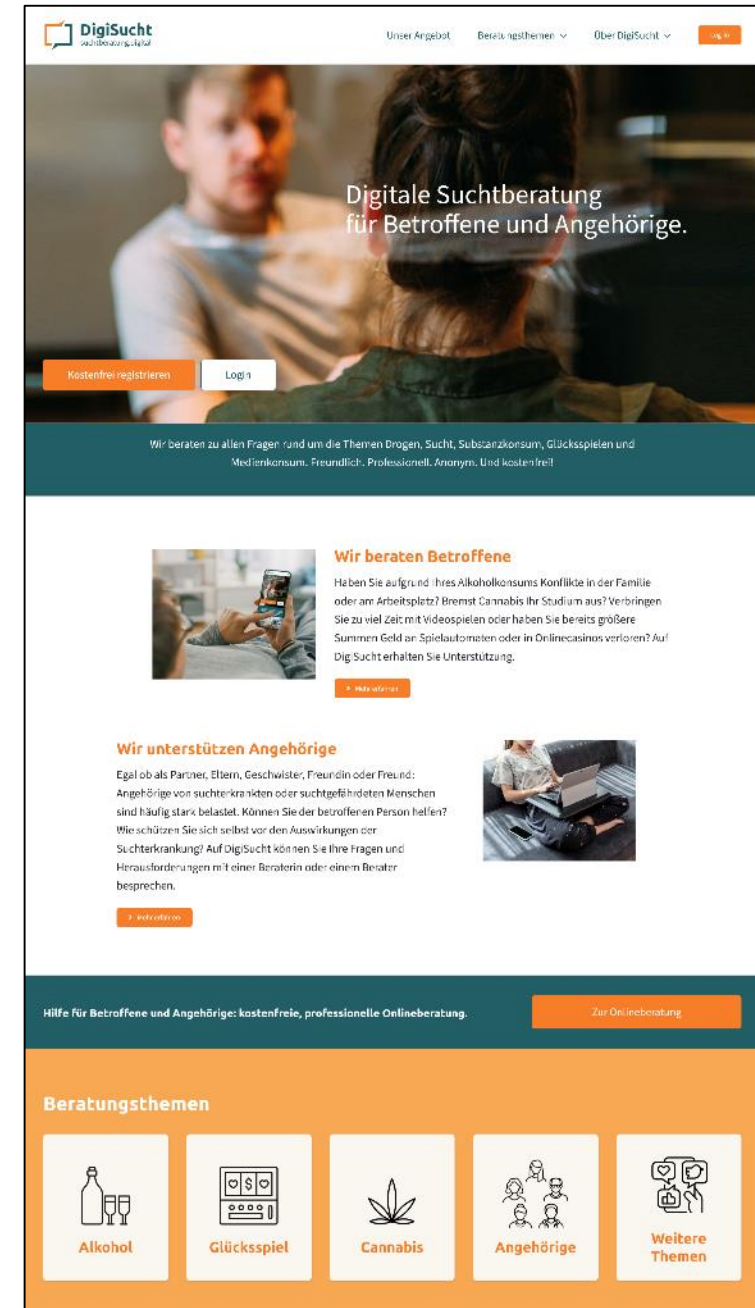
DigiSucht
suchtberatung.digital

Unser Angebot Beratungsthemen Über DigiSucht Log in

Digitale Suchtberatung für Betroffene und Angehörige.

Kostenfrei registrieren Login

Wir beraten zu allen Fragen rund um die Themen Drogen, Sucht, Substanzkonsum, Glücksspielen und Medienkonsum. Freundlich. Professionell. Anonym. Und kostenfrei!

Wir beraten Betroffene

Haben Sie aufgrund Ihres Alkoholkonsums Konflikte in der Familie oder am Arbeitsplatz? Bremst Cannabis Ihr Studium aus? Verbringen Sie zu viel Zeit mit Videospielen oder haben Sie bereits größere Summen Geld an Spielautomaten oder in Onlinecasinos verloren? Auf DigiSucht erhalten Sie Unterstützung.

Mehr erfahren

Wir unterstützen Angehörige

Egal ob als Partner, Eltern, Geschwister, Freundin oder Freund: Angehörige von suchterkrankten oder suchtgefährdeten Menschen sind häufig stark belastet. Können Sie der betroffenen Person helfen? Wie schützen Sie sich selbst vor den Auswirkungen der Suchterkrankung? Auf DigiSucht können Sie Ihre Fragen und Herausforderungen mit einer Beraterin oder einem Berater besprechen.

Mehr erfahren

Hilfe für Betroffene und Angehörige: kostenfreie, professionelle Onlineberatung.

Zur Onlineberatung

Beratungsthemen

Alkohol

Glücksspiel

Cannabis

Angehörige

Weitere Themen